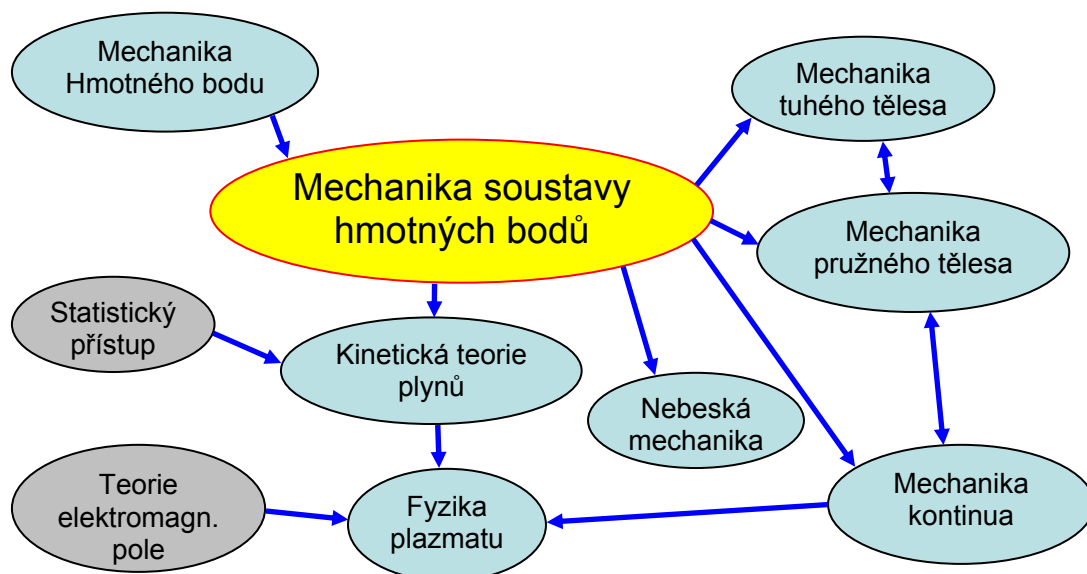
Mechanika Hmotného bodu

Mechanika tuhého tělesa

Mechanika soustavy hmotných bodů

Mechanika pružného tělesa

Statistický přístup

Kinetická teorie plynů

Nebeská mechanika

Teorie elektromagn. pole

Fyzika plazmatu

Mechanika kontinua